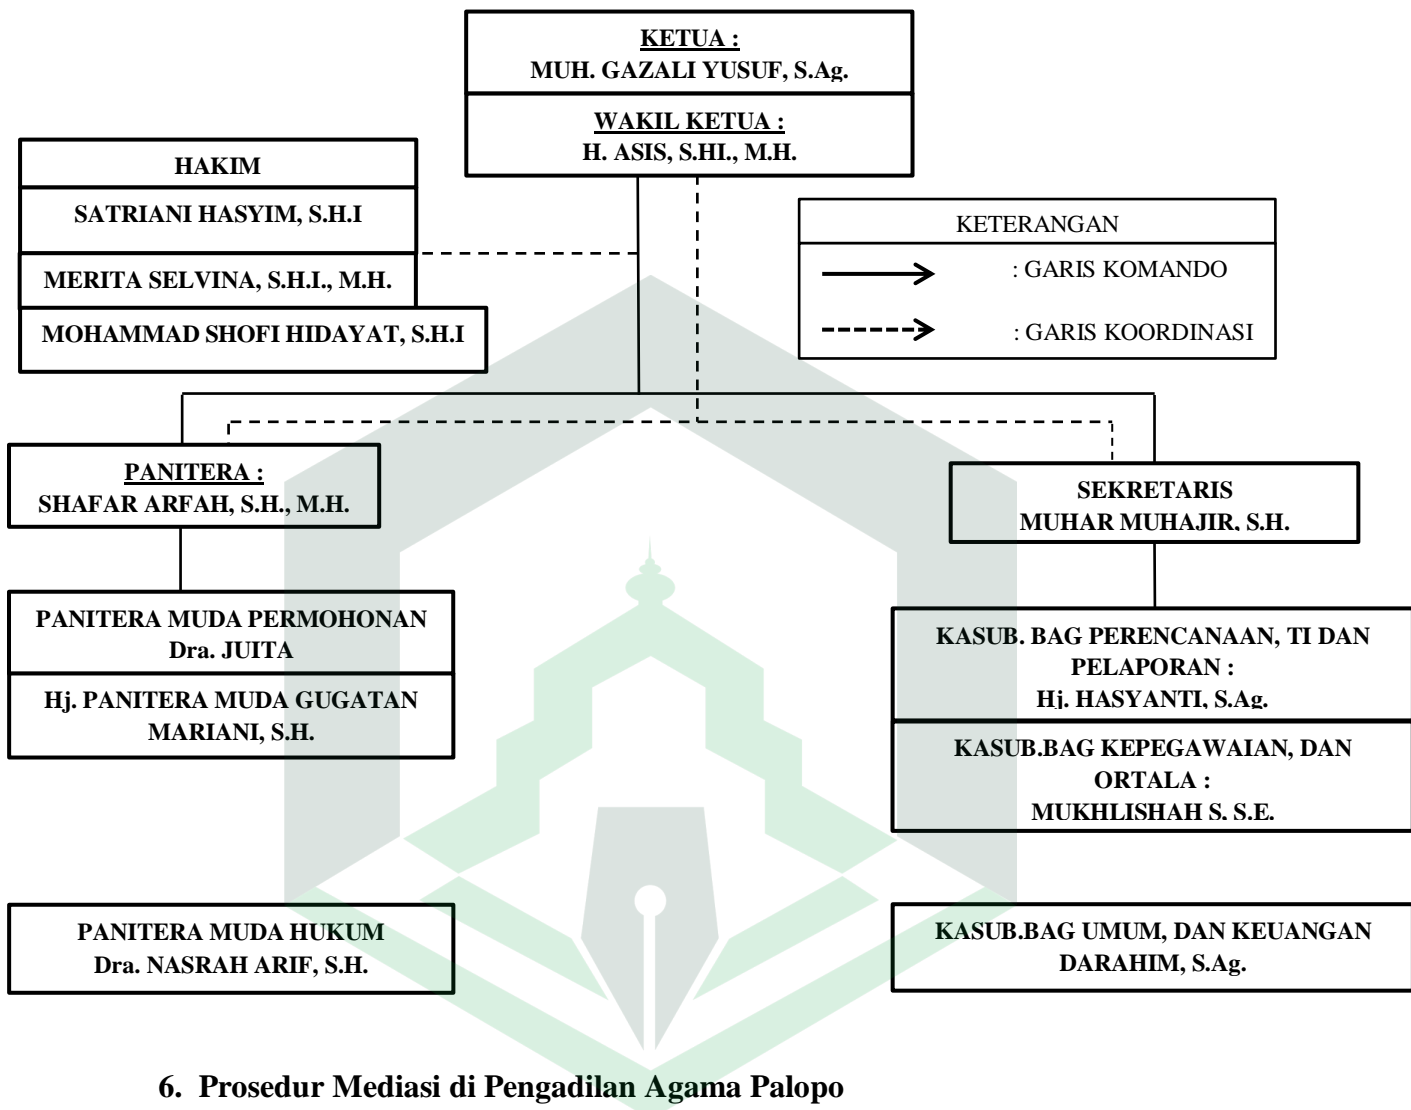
KETUA :
MUH. GAZALI YUSUF, S.Ag.

WAKIL KETUA :
H. ASIS, S.HI., M.H.

HAKIM

SATRIANI HASYIM, S.H.I

MERITA SELVINA, S.H.I., M.H.

MOHAMMAD SHOFI HIDAYAT, S.H.I

KETERANGAN

: GARIS KOMANDO

: GARIS KOORDINASI

PANITERA :
SHAFAR ARFAH, S.H., M.H.

SEKRETARIS
MUHAR MUHAJIR, S.H.

PANITERA MUDA PERMOHONAN
Dra. JUITA

Hj. PANITERA MUDA GUGATAN
MARIANI, S.H.

KASUB. BAG PERENCANAAN, TI DAN PELAPORAN :
Hj. HASYANTI, S.Ag.

KASUB.BAG KEPEGAWAIAN, DAN ORTALA :
MUKHLISHAH S. S.E.

PANITERA MUDA HUKUM
Dra. NASRAH ARIF, S.H.

KASUB.BAG UMUM, DAN KEUANGAN
DARAHIM, S.Ag.

6. Prosedur Mediasi di Pengadilan Agama Palopo